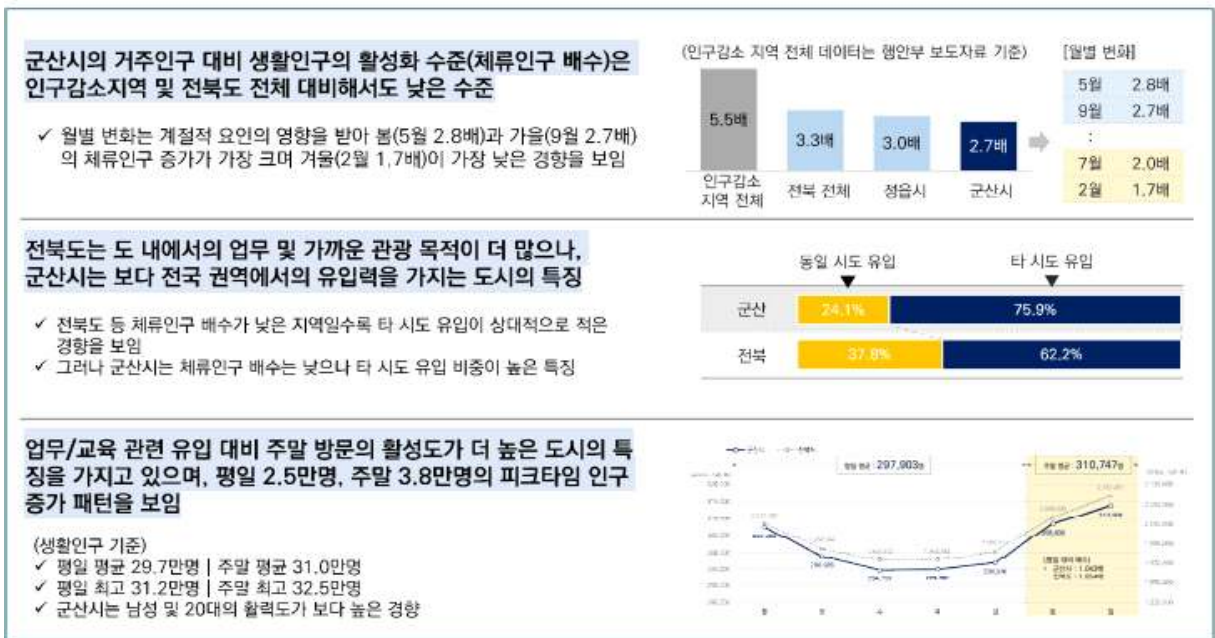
군산시의 거주인구 대비 생활인구의 활성화 수준(체류인구 배수)은 인구감소지역 및 전북도 전체 대비해서도 낮은 수준

✓ 월별 변화는 계절적 요인의 영향을 받아 봄(5월 2.8배)과 가을(9월 2.7배)의 체류인구 증가가 가장 크며 겨울(2월 1.7배)이 가장 낮은 경향을 보임

(인구감소 지역 전체 데이터는 행안부 보도자료 기준)

5.5배
인구감소 지역 전체
3.3배
전북 전체
3.0배
정읍시
2.7배
군산시

[월별 변화]
5월 2.8배
9월 2.7배
:
7월 2.0배
2월 1.7배

전북도는 도 내에서의 업무 및 가까운 관광 목적이 더 많으나, 군산시는 보다 전국 권역에서의 유입력을 가지는 도시의 특징

✓ 전북도 등 체류인구 배수가 낮은 지역일수록 타 시도 유입이 상대적으로 적은 경향을 보임
✓ 그러나 군산시는 체류인구 배수는 낮으나 타 시도 유입 비중이 높은 특징

동일 시도 유입
타 시도 유입

| | | |
|---|---|---|
| 군산 | 24.1% | 75.9% |
| 전북 | 37.8% | 62.2% |

업무/교육 관련 유입 대비 주말 방문의 활성도가 더 높은 도시의 특징을 가지고 있으며, 평일 2.5만명, 주말 3.8만명의 피크타임 인구 증가 패턴을 보임

(생활인구 기준)
✓ 평일 평균 29.7만명 | 주말 평균 31.0만명
✓ 평일 최고 31.2만명 | 주말 최고 32.5만명
✓ 군산시는 남성 및 20대의 활력도가 보다 높은 경향

평일 평균 : 297,903명
주말 평균 : 310,747명
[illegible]